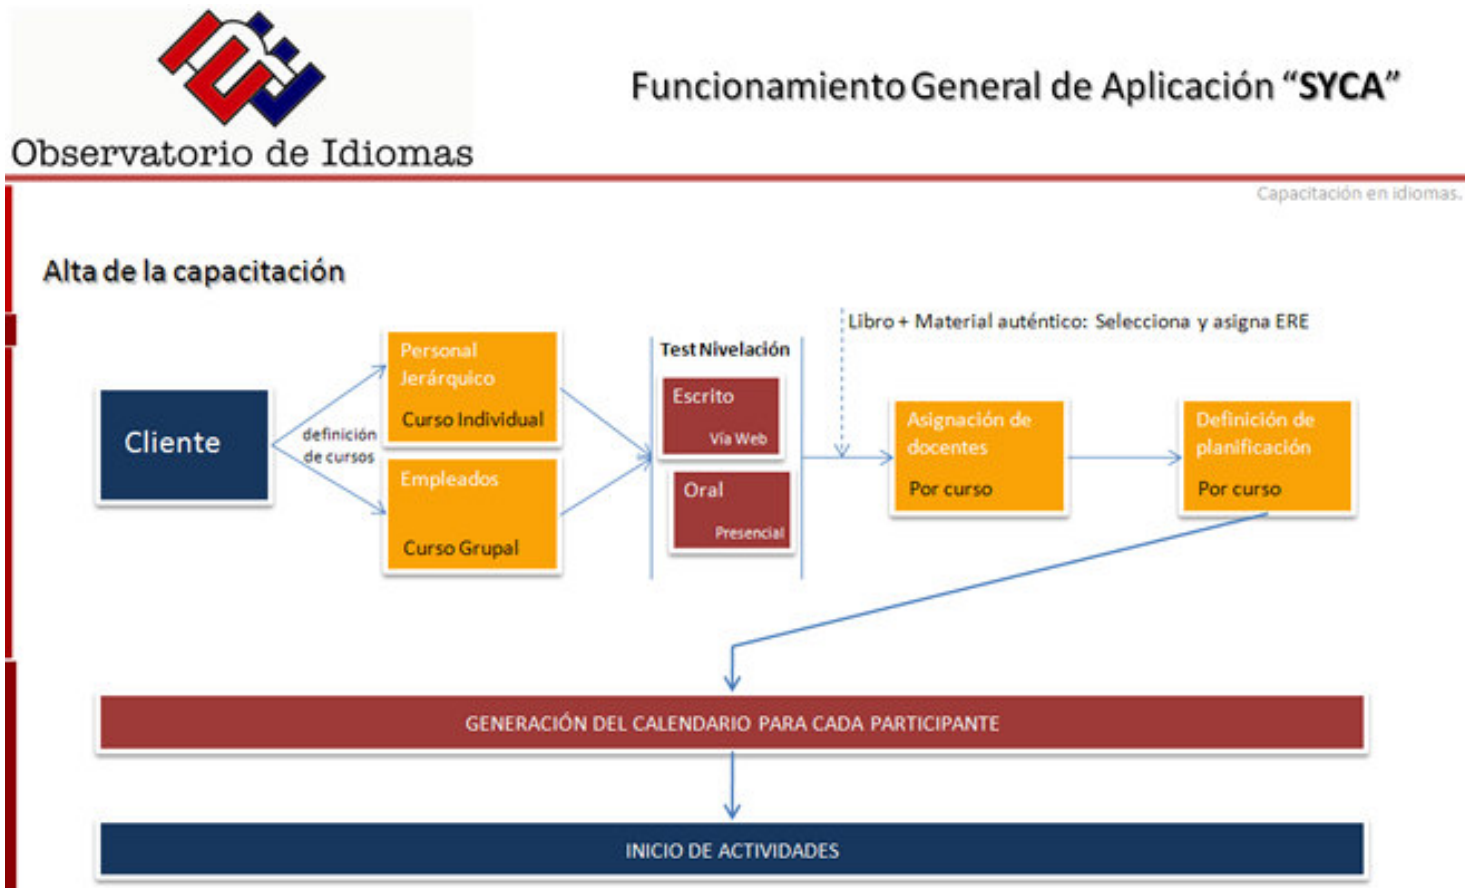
Observatorio de Idiomas

Funcionamiento General de Aplicación "SYCA"

Capacitación en idiomas.

Alta de la capacitación

Cliente

definición de cursos

Personal Jerárquico

Curso Individual

Empleados

Curso Grupal

Test Nivelación

Escrito

Vía Web

Oral

Presencial

Libro + Material auténtico: Selecciona y asigna ERE

Asignación de docentes

Por curso

Definición de planificación

Por curso

GENERACIÓN DEL CALENDARIO PARA CADA PARTICIPANTE

INICIO DE ACTIVIDADES